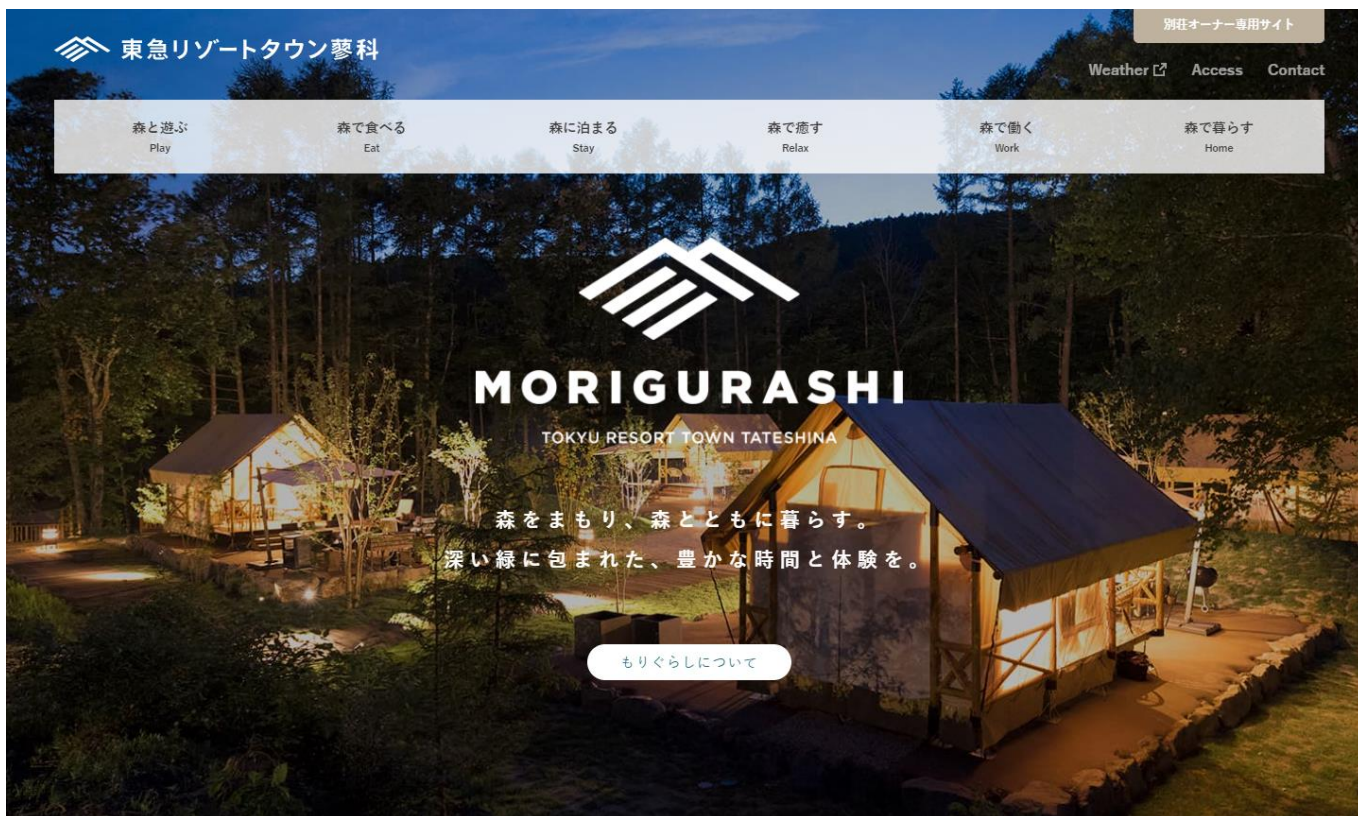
東急リゾートタウン蓼科

別荘オーナー専用サイト

Weather Access Contact

森と遊ぶ
Play

森で食べる
Eat

森に泊まる
Stay

森で癒す
Relax

森で働く
Work

森で暮らす
Home

MORIGURASHI

TOKYU RESORT TOWN TATESHINA

森をまもり、森とともに暮らす。
深い緑に包まれた、豊かな時間と体験を。

もりぐらしについて